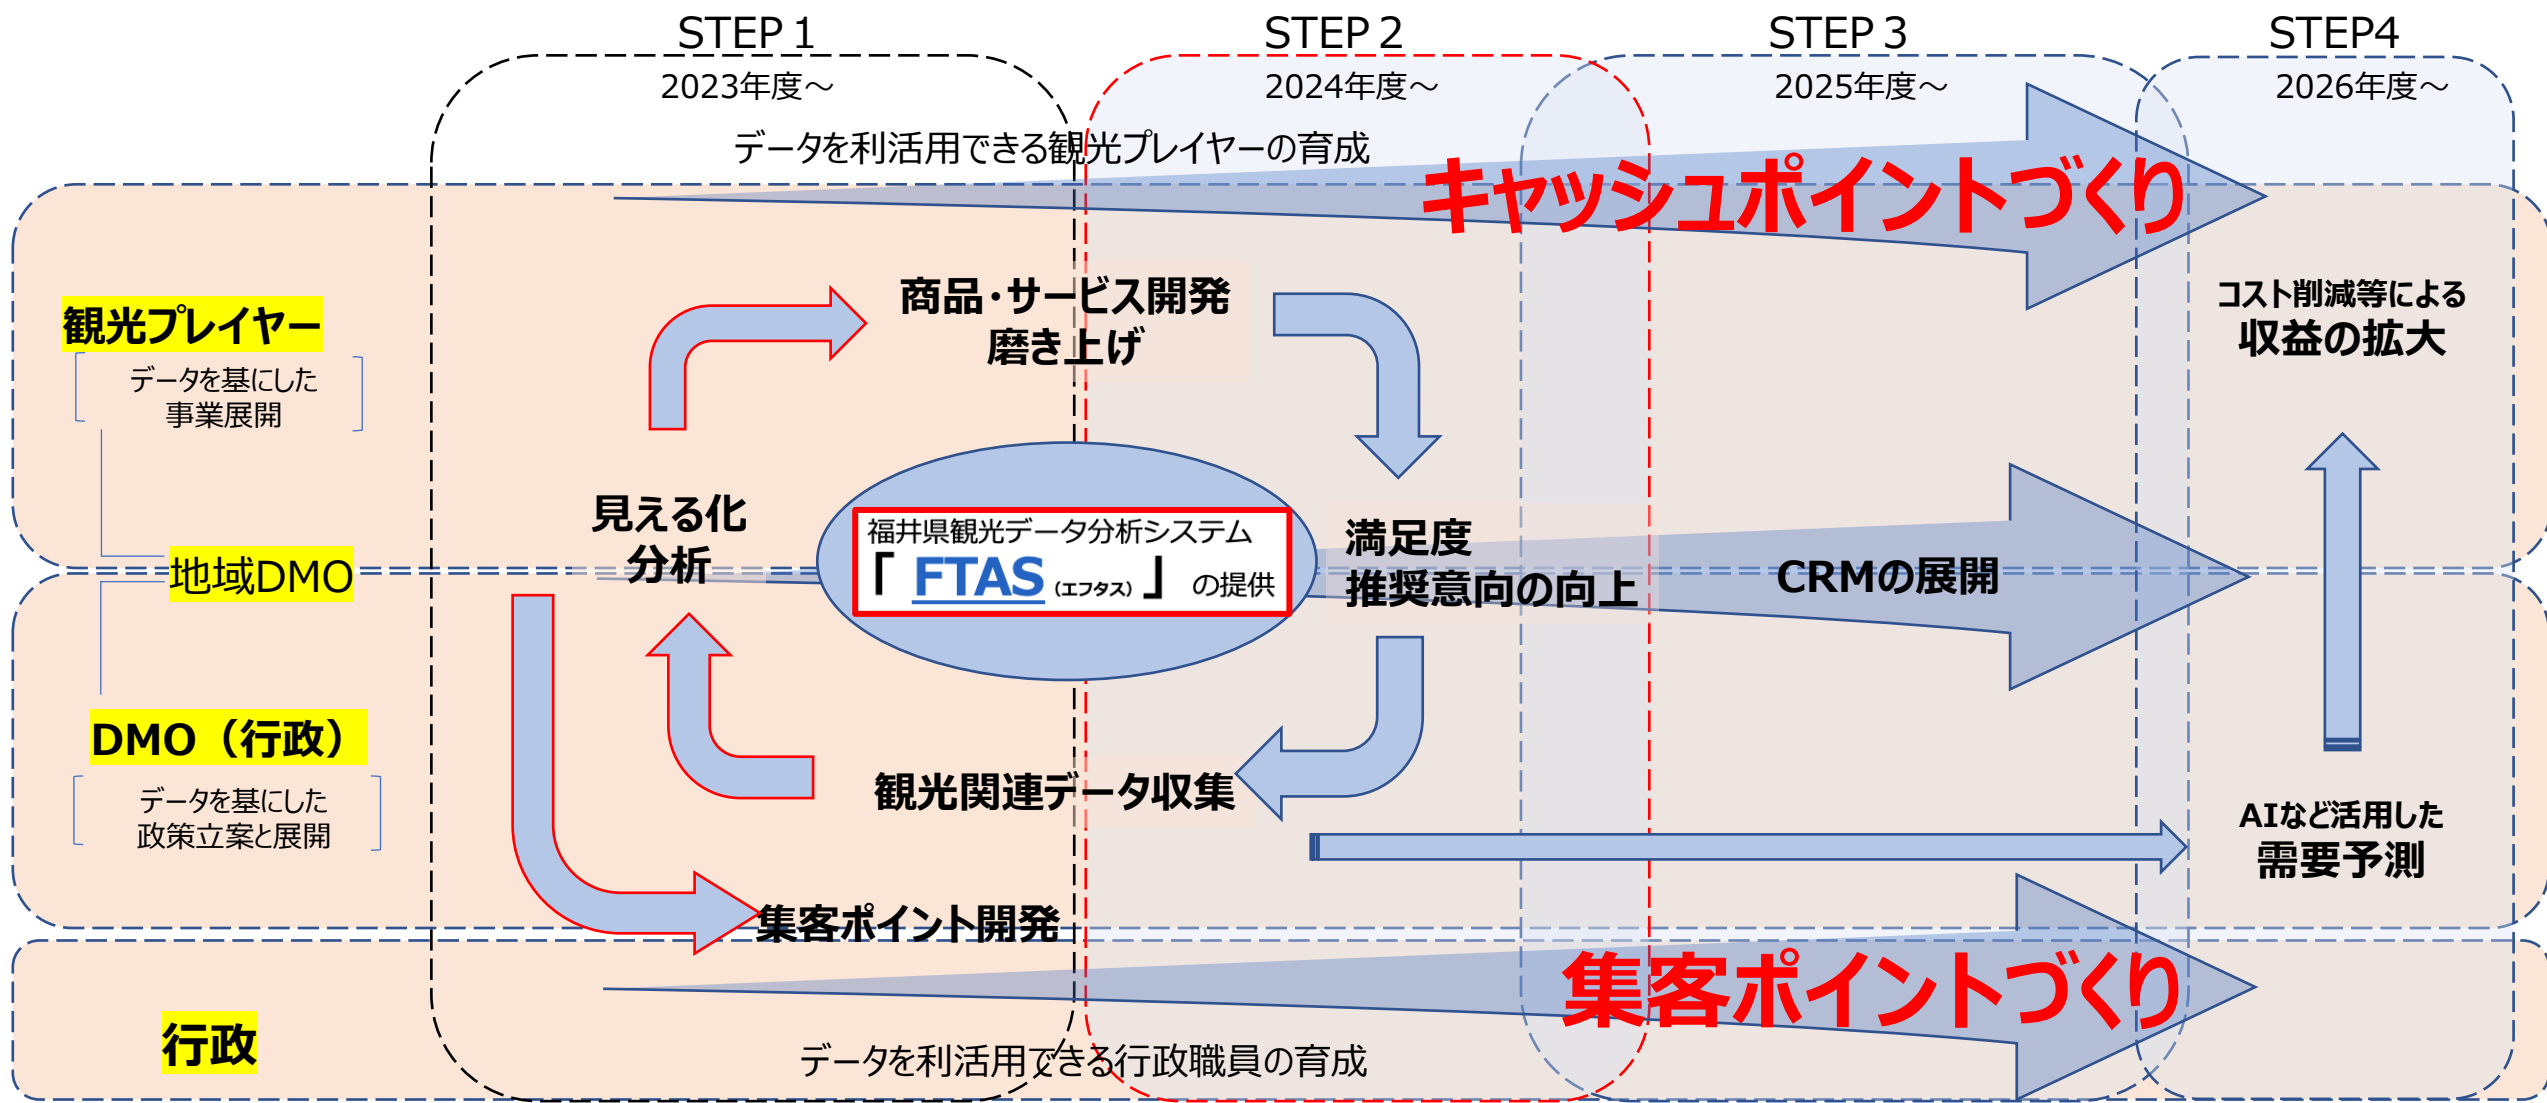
STEP 1
2023年度～

STEP 2
2024年度～

STEP 3
2025年度～

STEP4
2026年度～

データを利活用できる観光プレイヤーの育成

キャッシュポイントづくり

観光プレイヤー
データを基にした事業展開

地域DMO

DMO（行政）
データを基にした政策立案と展開

行政

商品・サービス開発磨き上げ

見える化分析

福井県観光データ分析システム
「FTAS（エフタス）」の提供

満足度推奨意向の向上

CRMの展開

コスト削減等による
収益の拡大

観光関連データ収集

AIなど活用した
需要予測

集客ポイント開発

集客ポイントづくり

データを利活用できる行政職員の育成